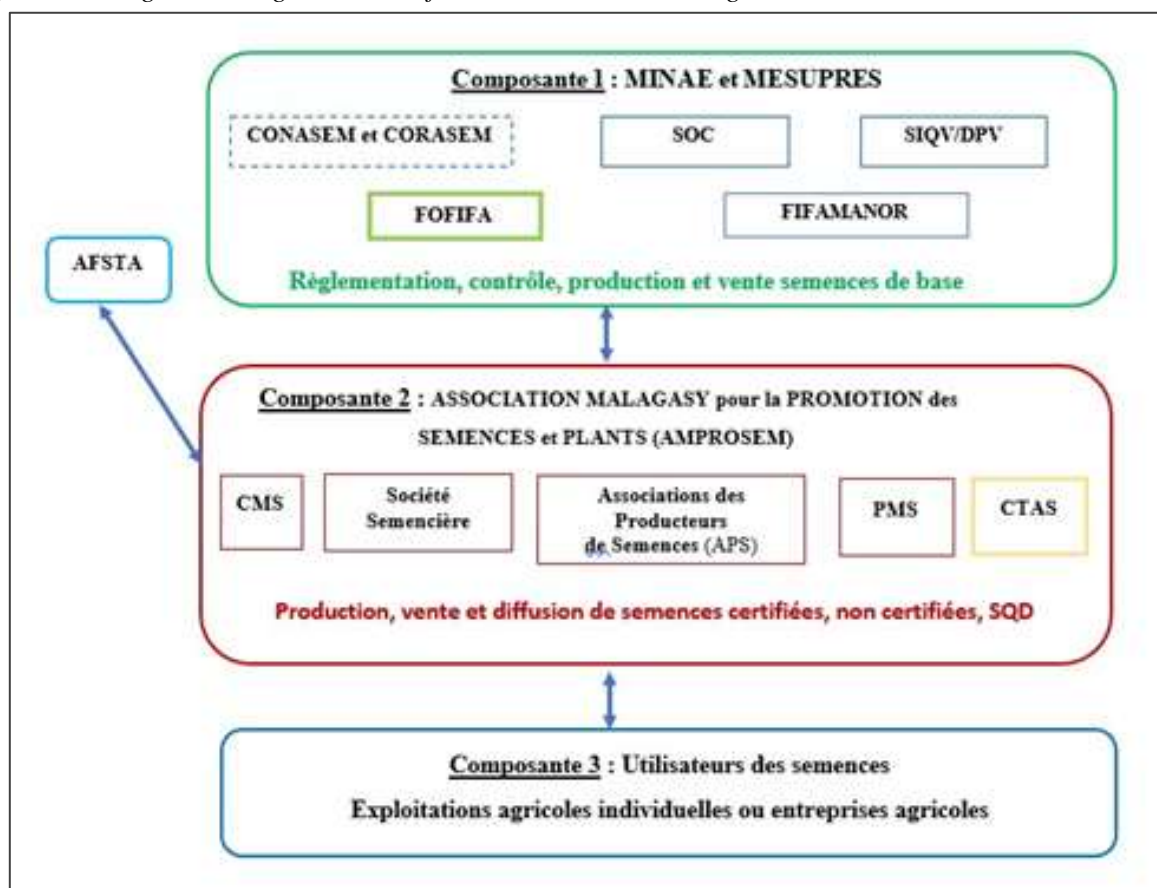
Composante 1 : MINAE et MESUPRES

CONASEM et CORASEM

SOC

SIQV/DPV

FOFIFA

FIFAMANOR

AFSTA

Réglementation, contrôle, production et vente semences de base

Composante 2 : ASSOCIATION MALAGASY pour la PROMOTION des SEMENCES et PLANTS (AMPROSEM)

CMS

Société Semencière

Associations des Producteurs de Semences (APS)

PMS

CTAS

Production, vente et diffusion de semences certifiées, non certifiées, SQD

Composante 3 : Utilisateurs des semences

Exploitations agricoles individuelles ou entreprises agricoles